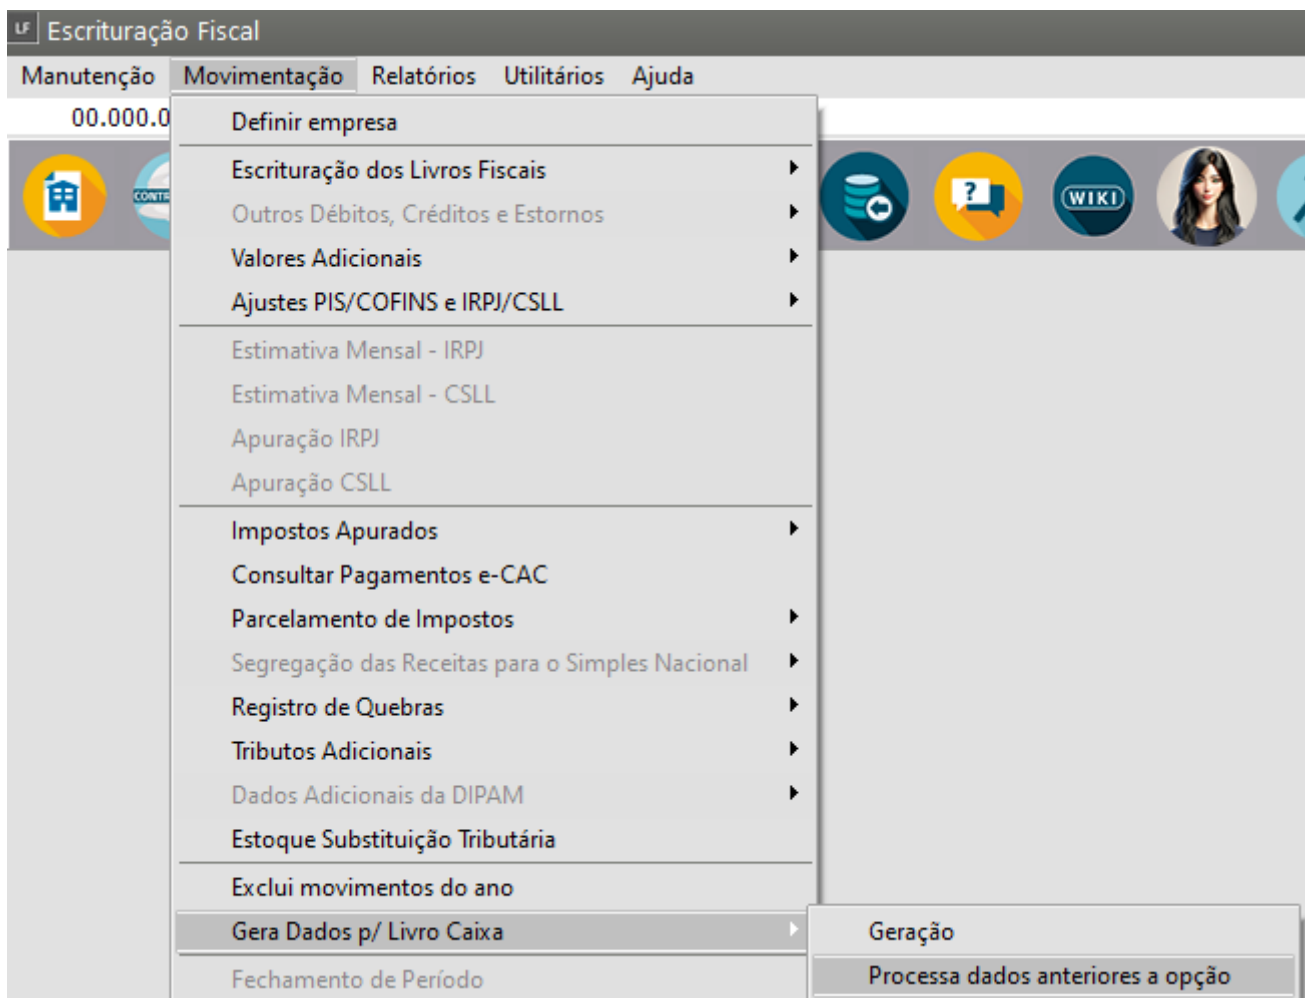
LF Escrituração Fiscal

Manutenção Movimentação Relatórios Utilitários Ajuda

00.000.0

CONTR

WIKI

Definir empresa

Escrituração dos Livros Fiscais
Outros Débitos, Créditos e Estornos
Valores Adicionais
Ajustes PIS/COFINS e IRPJ/CSLL

Estimativa Mensal - IRPJ
Estimativa Mensal - CSLL
Apuração IRPJ
Apuração CSLL

Impostos Apurados
Consultar Pagamentos e-CAC
Parcelamento de Impostos
Segregação das Receitas para o Simples Nacional
Registro de Quebras
Tributos Adicionais
Dados Adicionais da DIPAM
Estoque Substituição Tributária

Exclui movimentos do ano
Gera Dados p/ Livro Caixa

Fechamento de Período

Geração
Processa dados anteriores a opção